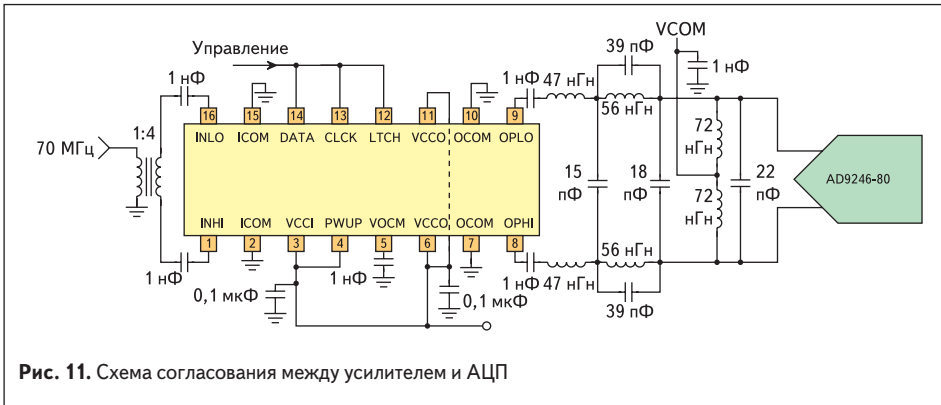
Управление

VCOM

39 пФ

1 нФ

1 нФ

16 15 14 13 12 11 10 9

INLO ICOM DATA CLCK LTCH VCCO OCOM OPLO

1 нФ 47 нГн

56 нГн

70 МГц

1:4

72 нГн

15 пФ

18 пФ

22 пФ

AD9246-80

72 нГн

INHI ICOM VCCI PWUP VOCM VCCO OCOM OPHI

1 2 3 4 5 6 7 8

56 нГн

1 нФ

1 нФ

1 нФ 47 нГн

0,1 мкФ

0,1 мкФ

39 пФ

**Рис. 11.** Схема согласования между усилителем и АЦП